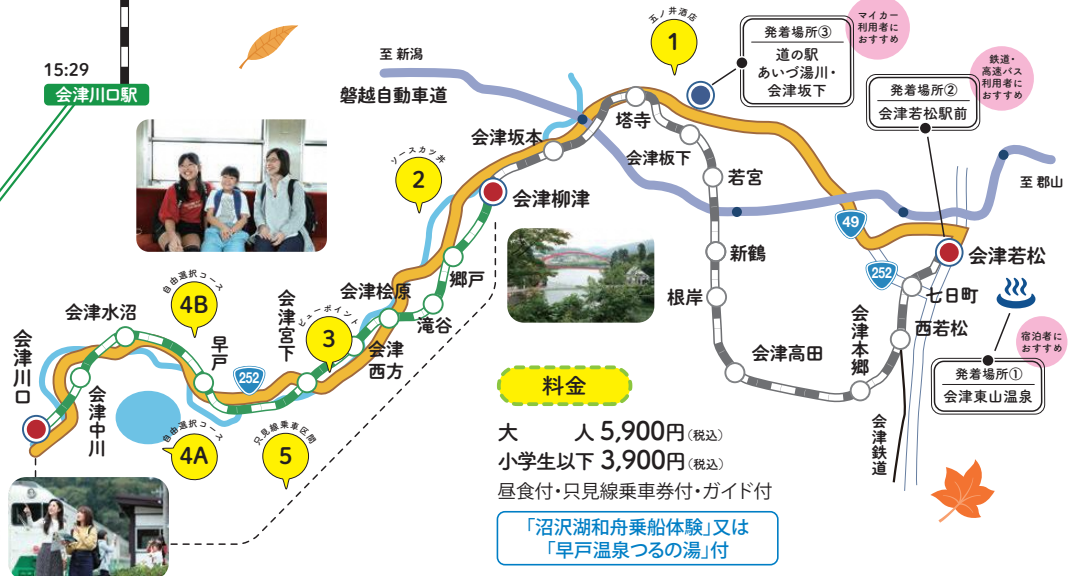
15:29
会津川口駅

至 新潟
磐越自動車道

五ノ井酒店
1

発着場所③
道の駅
あいづ湯川・
会津坂下

マイカー
利用者に
おすすめ

鉄道・
高速バス
利用者に
おすすめ

発着場所②
会津若松駅前

至 郡山

塔寺
会津坂本
会津板下
若宮
ソースカツ丼
2
会津柳津
49
会津若松
新鶴
252
七日町
郷戸
根岸
西若松
会津桧原
滝谷
会津宮下
ビューポイント
3
会津西方
会津高田
会津本郷

宿泊者に
おすすめ

発着場所①
会津東山温泉

会津水沼
自由選択コース
4B
早戸
252
会津川口
会津中川
自由選択コース
4A
只見線乗車区間
5
会津鉄道

料金
大　　人 5,900円(税込)
小学生以下 3,900円(税込)
昼食付・只見線乗車券付・ガイド付
「沼沢湖和舟乗船体験」又は
「早戸温泉つるの湯」付